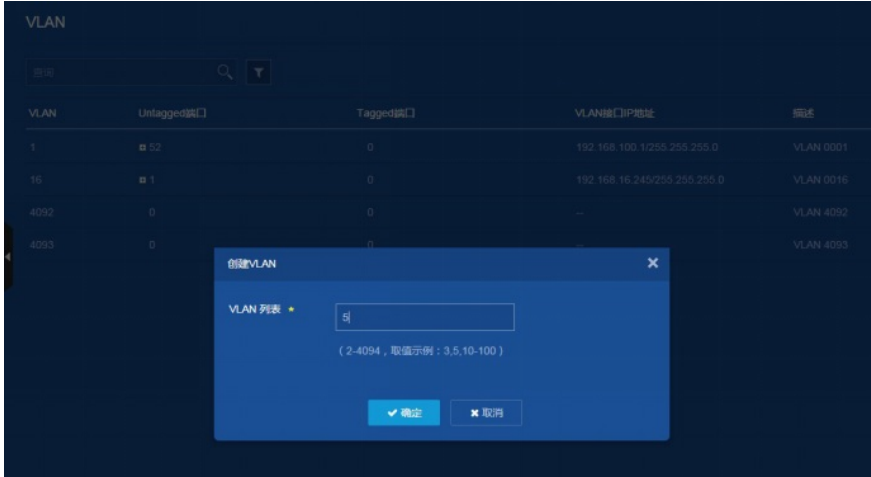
VLAN

搜索

| VLAN | Untagged端口 | Tagged端口 | VLAN接口IP地址 | 描述 |
|---|---|---|---|---|
| 1 | 52 | 0 | 192.168.100.1/255.255.255.0 | VLAN 0001 |
| 16 | 1 | 0 | 192.168.16.245/255.255.255.0 | VLAN 0016 |
| 4092 | 0 | 0 | -- | VLAN 4092 |
| 4093 | 0 | 0 | -- | VLAN 4093 |

创建VLAN

VLAN 列表 *

5

( 2-4094，取值示例：3,5,10-100 )

✔ 确定

✖ 取消